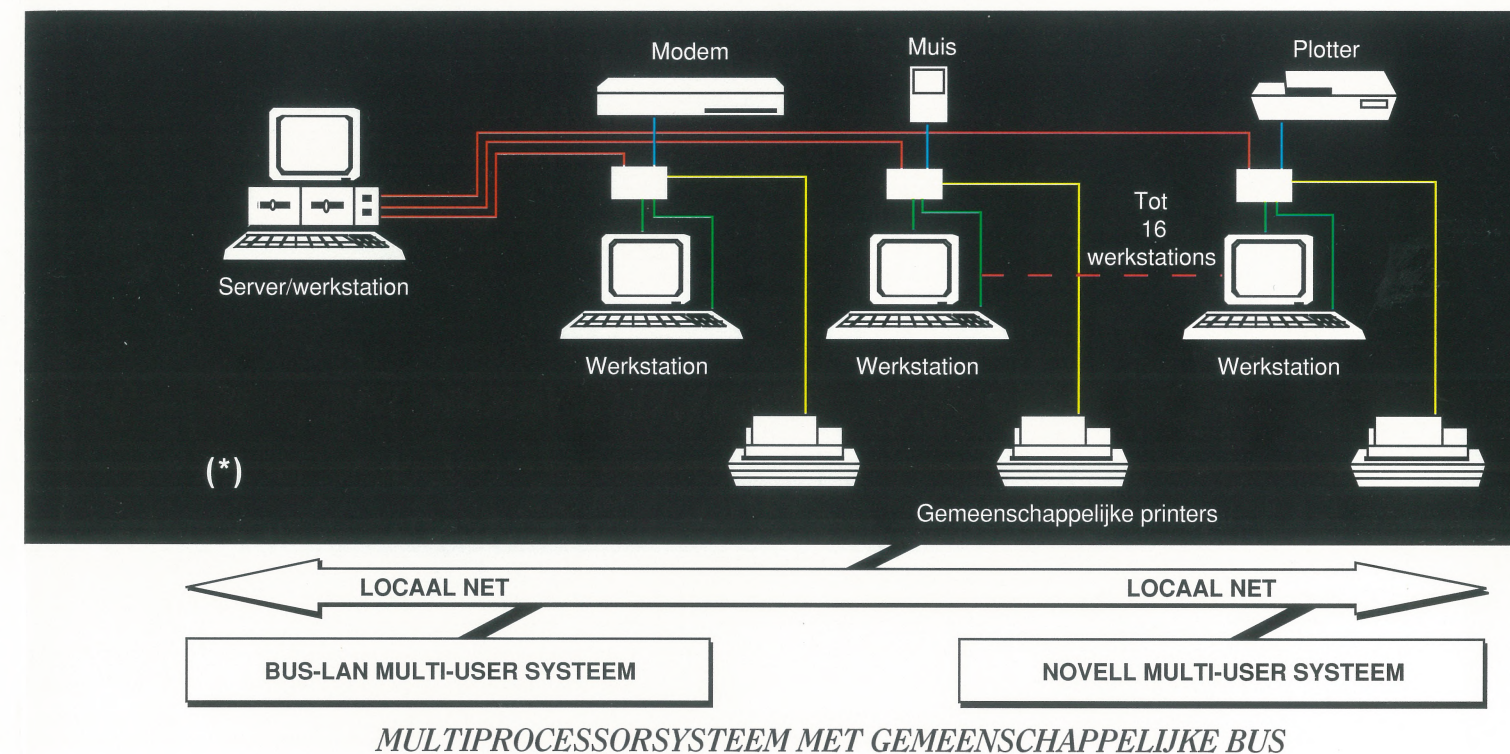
Modem

Muis

Plotter

Server/werkstation

Tot 16 werkstations

Werkstation

Werkstation

Werkstation

(*)

Gemeenschappelijke printers

LOCAAL NET

LOCAAL NET

BUS-LAN MULTI-USER SYSTEEM

NOVELL MULTI-USER SYSTEEM

MULTIPROCESSORSYSTEEM MET GEMEENSCHAPPELIJKE BUS